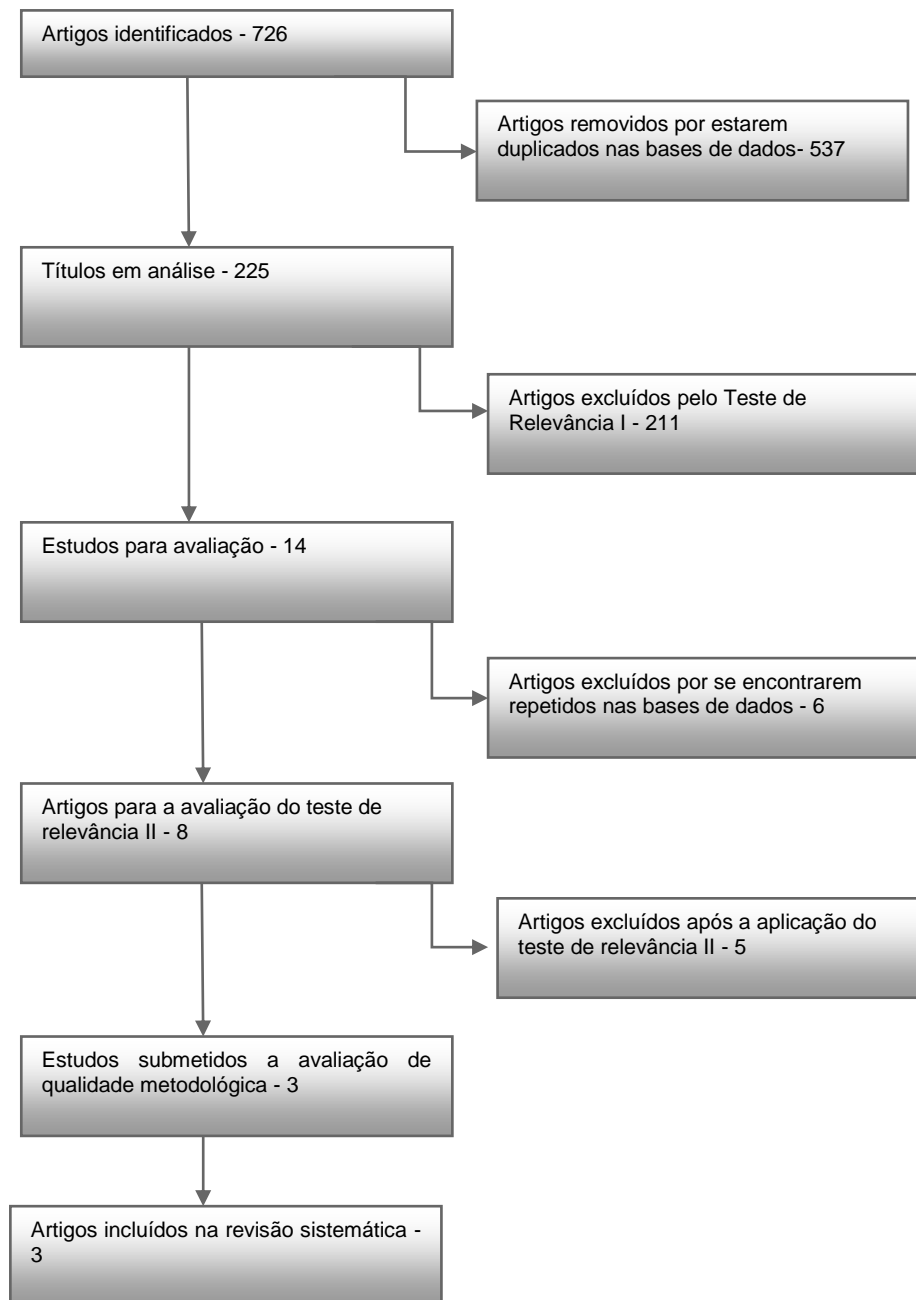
Artigos identificados - 726

Artigos removidos por estarem duplicados nas bases de dados- 537

Títulos em análise - 225

Artigos excluídos pelo Teste de Relevância I - 211

Estudos para avaliação - 14

Artigos excluídos por se encontrarem repetidos nas bases de dados - 6

Artigos para a avaliação do teste de relevância II - 8

Artigos excluídos após a aplicação do teste de relevância II - 5

Estudos submetidos a avaliação de qualidade metodológica - 3

Artigos incluídos na revisão sistemática - 3